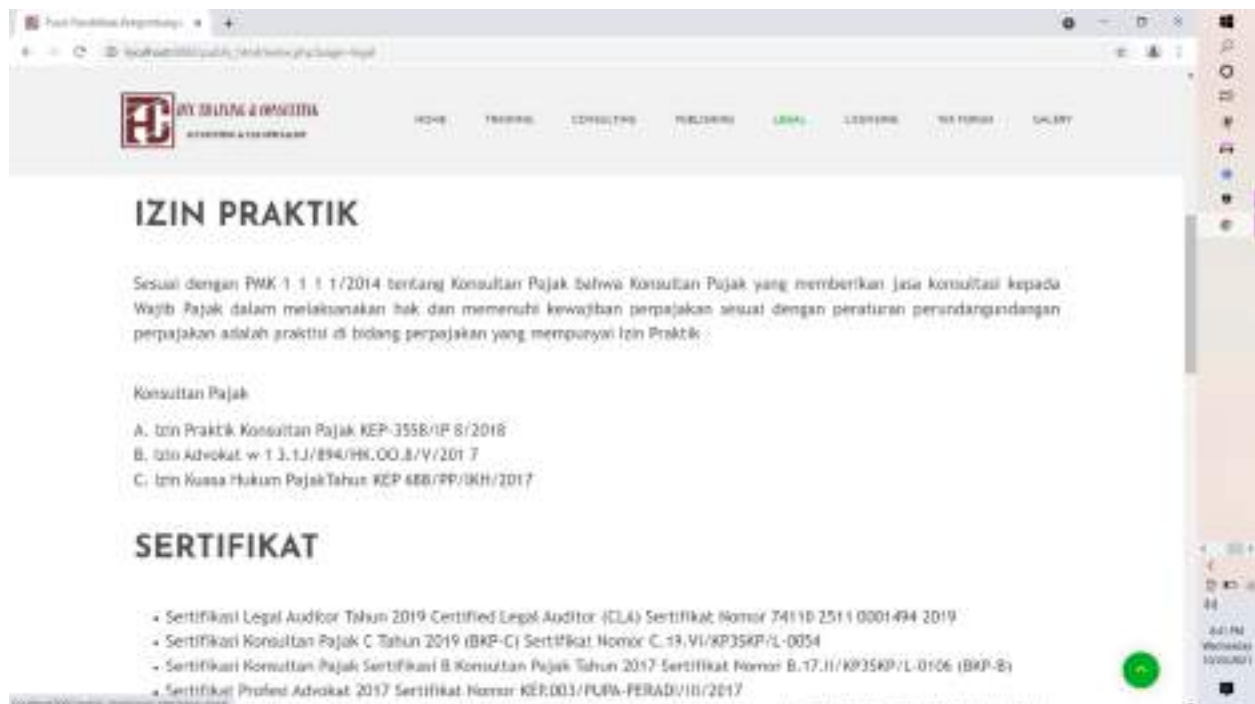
HOME TRAINING CONSULTING PUBLISHING LEGAL LOKER TAX FORUM GALERY

IZIN PRAKTIK

Sesuai dengan PMK 1 1 1 1/2014 tentang Konsultan Pajak bahwa Konsultan Pajak yang memberikan jasa konsultasi kepada Wajib Pajak dalam melaksanakan hak dan memenuhi kewajiban perpajakan sesuai dengan peraturan perundangundangan perpajakan adalah praktisi di bidang perpajakan yang mempunyai Izin Praktik

Konsultan Pajak

A. Izin Praktik Konsultan Pajak KEP-3558/IP 8/2018
B. Izin Advokat w 1 3.1J/894/HK.OO.8/V/201 7
C. Izin Kuasa Hukum PajakTahun KEP 688/PP/IKH/2017

SERTIFIKAT

- Sertifikasi Legal Auditor Tahun 2019 Certified Legal Auditor (CLA) Sertifikat Nomor 74110 2511 0001494 2019
- Sertifikasi Konsultan Pajak C Tahun 2019 (BKP-C) Sertifikat Nomor C.19.VI/KP3SKP/L-0054
- Sertifikasi Konsultan Pajak Sertifikasi B Konsultan Pajak Tahun 2017 Sertifikat Nomor B.17.II/KP3SKP/L-0106 (BKP-B)
- Sertifikat Profesi Advokat 2017 Sertifikat Nomor KEP.003/PUPA-PERADI/III/2017